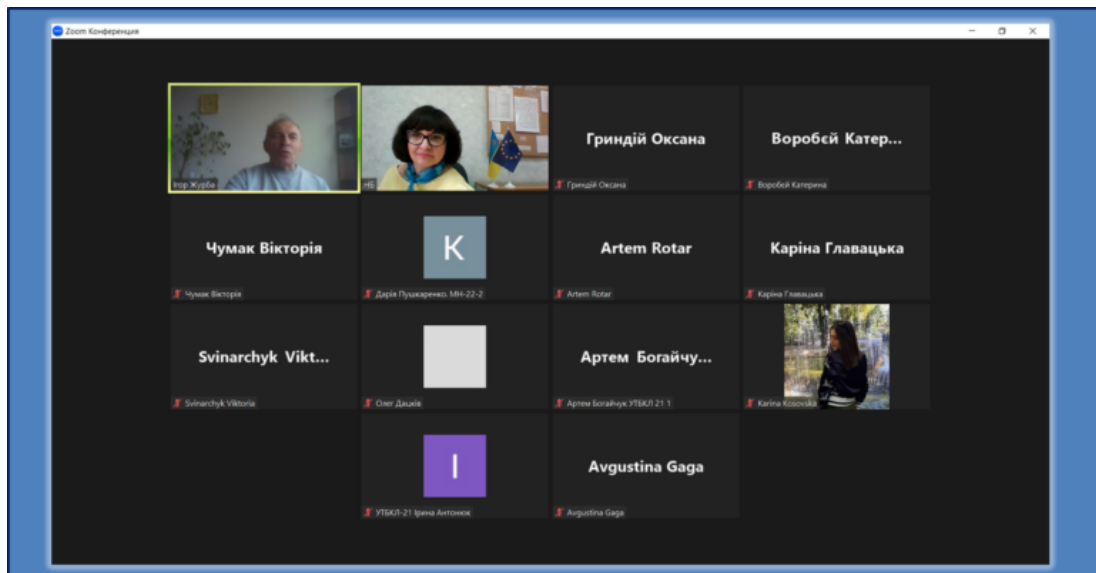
Zoom Конференция

Ігор Журба

НБ

Гриндій Оксана
Гриндій Оксана

Воробєй Катер...
Воробєй Катерина

Чумак Вікторія
Чумак Вікторія

K
Дарія Пушкаренко, МН-22-2

Artem Rotar
Artem Rotar

Каріна Главацька
Каріна Главацька

Svinarchyk Vikt...
Svinarchyk Viktoria

Олег Дацків

Артем Богайчу...
Артем Богайчук УТБКЛ 21 1

Karina Kosovska

I
УТБКЛ-21 Ірина Антонюк

Avgustina Gaga
Avgustina Gaga